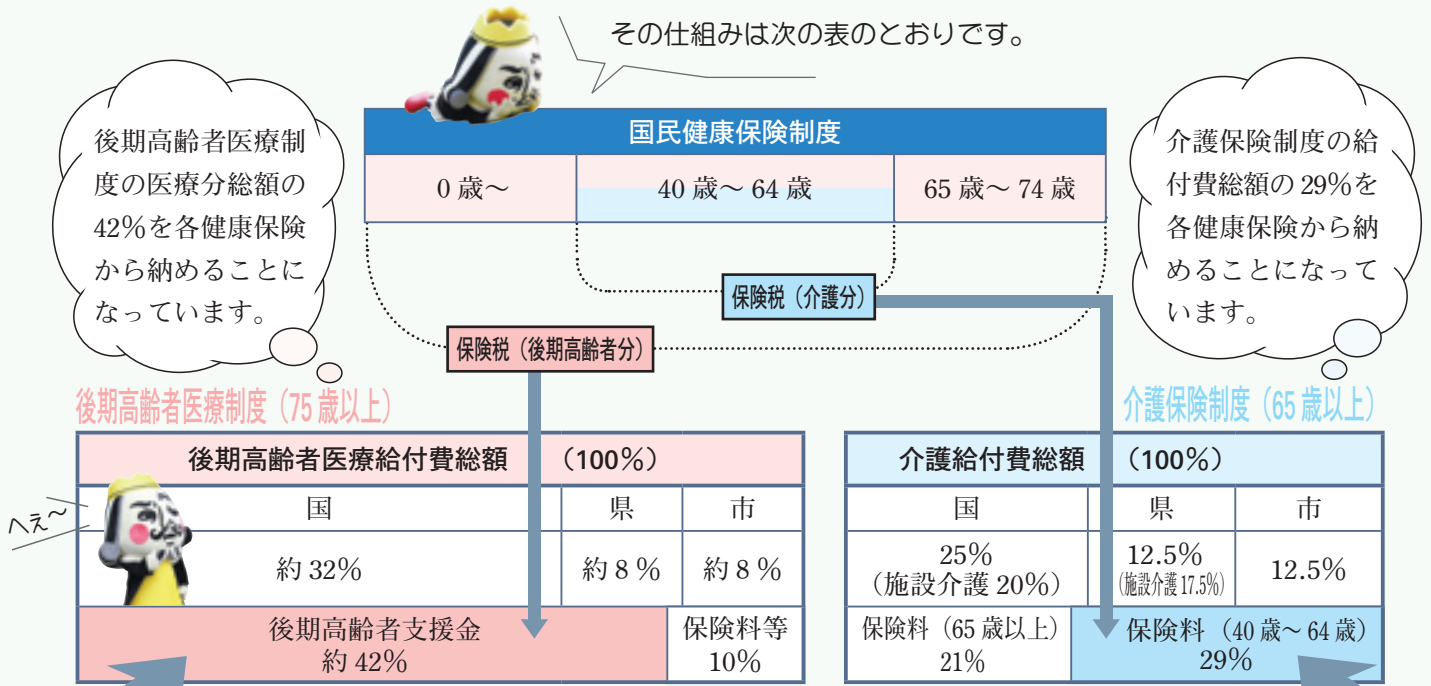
その仕組みは次の表のとおりです。

後期高齢者医療制度の医療分総額の42%を各健康保険から納めることになっています。

国民健康保険制度

| 0歳～ | 40歳～64歳 | 65歳～74歳 |
|---|---|---|

介護保険制度の給付費総額の29%を各健康保険から納めることになっています。

保険税（介護分）

保険税（後期高齢者分）

後期高齢者医療制度（75歳以上）

| 後期高齢者医療給付費総額 （100%） | | |
|---|---|---|
| 国 | 県 | 市 |
| 約32% | 約8% | 約8% |
| 後期高齢者支援金 約42% | | 保険料等 10% |

へぇ～

介護保険制度（65歳以上）

| 介護給付費総額 （100%） | | |
|---|---|---|
| 国 | 県 | 市 |
| 25%（施設介護20%） | 12.5%（施設介護17.5%） | 12.5% |
| 保険料（65歳以上） 21% | 保険料（40歳～64歳） 29% | |